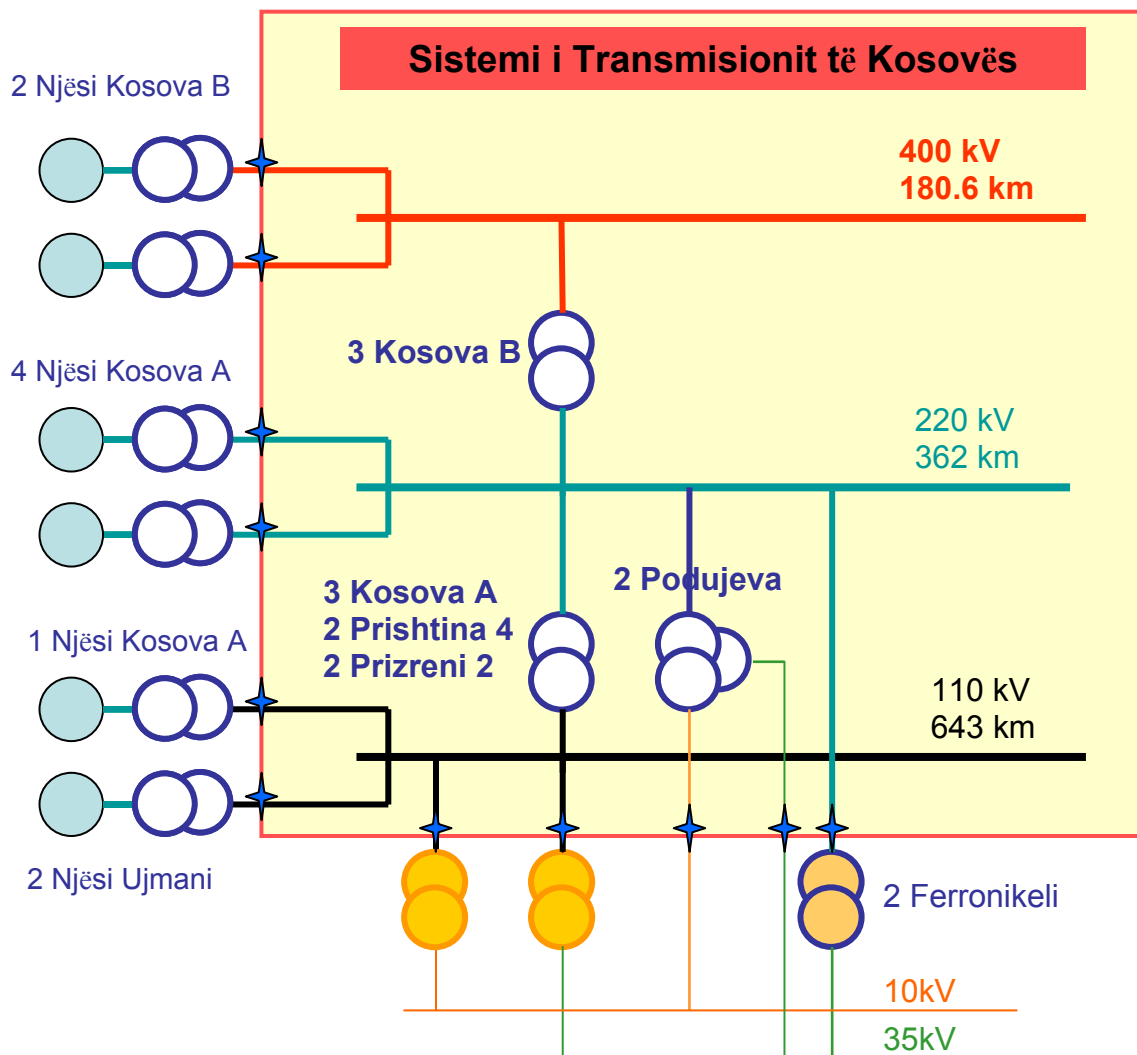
Sistemi i Transmisionit të Kosovës

2 Njësi Kosova B

400 kV
180.6 km

3 Kosova B

4 Njësi Kosova A

220 kV
362 km

3 Kosova A
2 Prishtina 4
2 Prizreni 2

2 Podujeva

1 Njësi Kosova A

110 kV
643 km

2 Njësi Ujmani

2 Ferronikeli

10kV

35kV